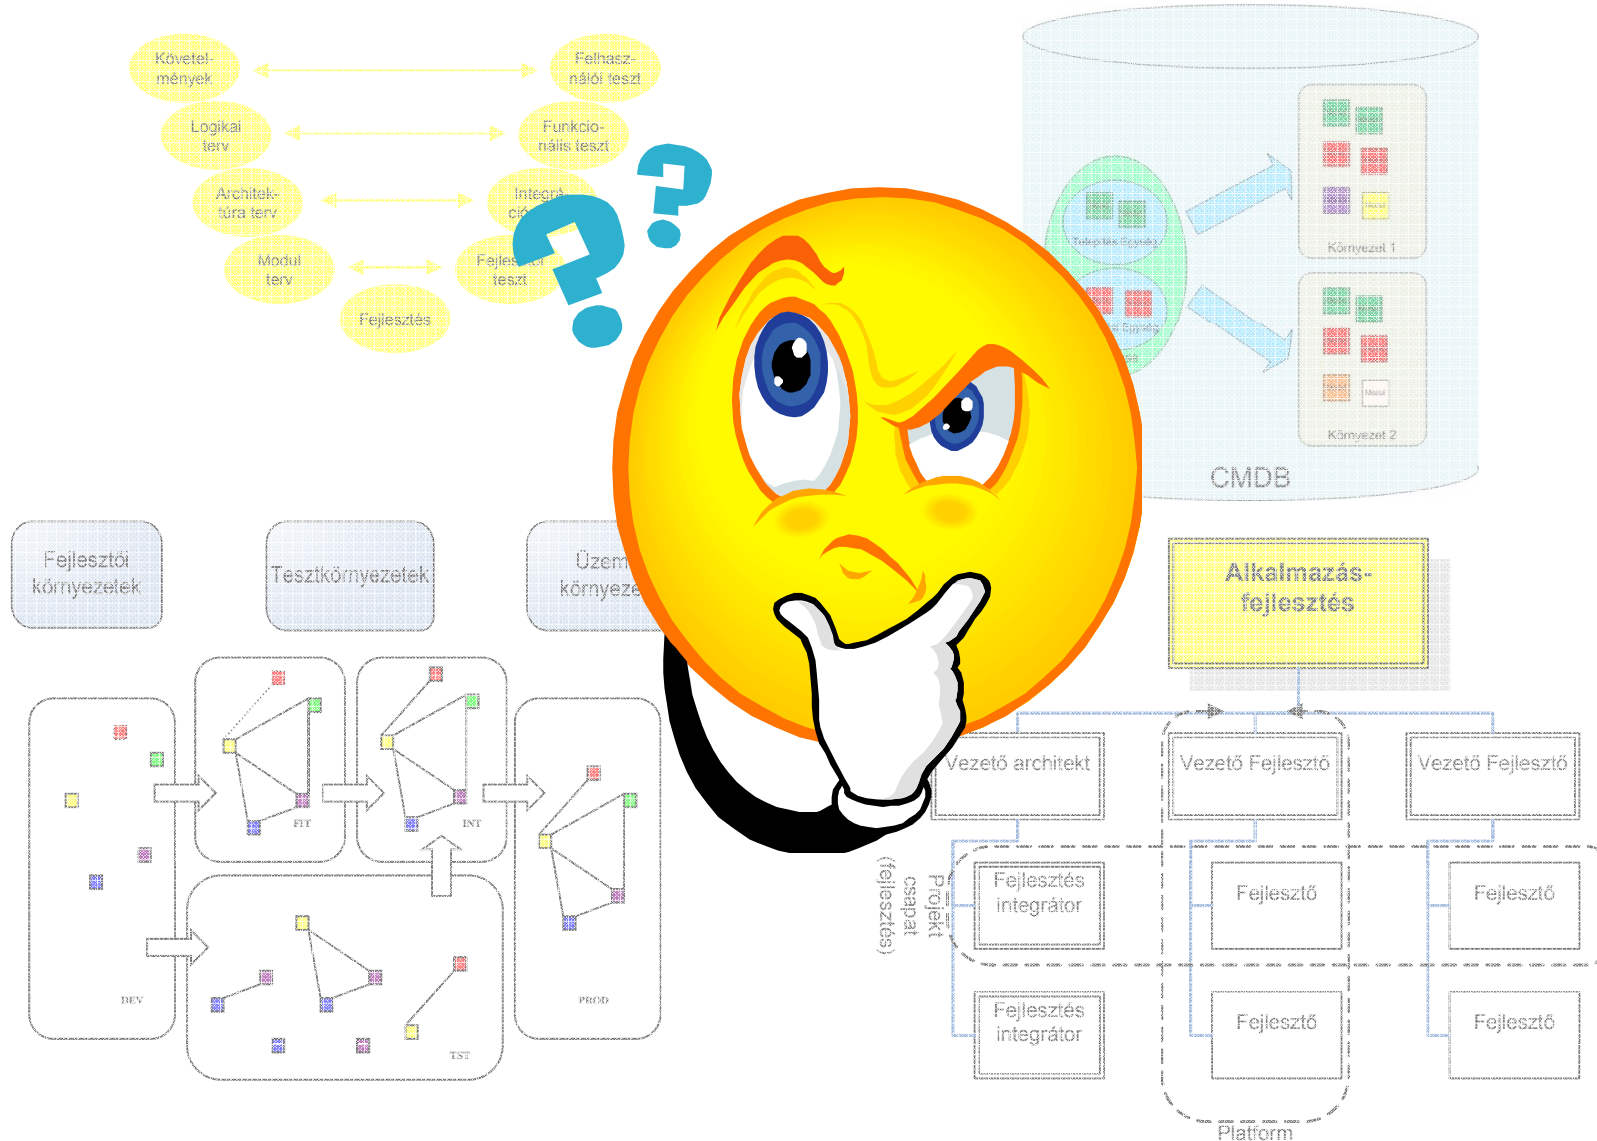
Követelmények

Felhasználói teszt

Logikai terv

Funkcionális teszt

Architektúra terv

Integráció

Modul terv

Fejlesztői teszt

Fejlesztés

Környezet 1

Környezet 2

CMDB

Fejlesztői környezetek

Tesztkörnyezetek

Üzem környeze

FIT

INT

DEV

PROD

TST

Alkalmazásfejlesztés

Vezető architekt

Vezető Fejlesztő

Vezető Fejlesztő

Projekt csapat (fejlesztés)

Fejlesztés integrátor

Fejlesztő

Fejlesztő

Fejlesztés integrátor

Fejlesztő

Fejlesztő

Platform